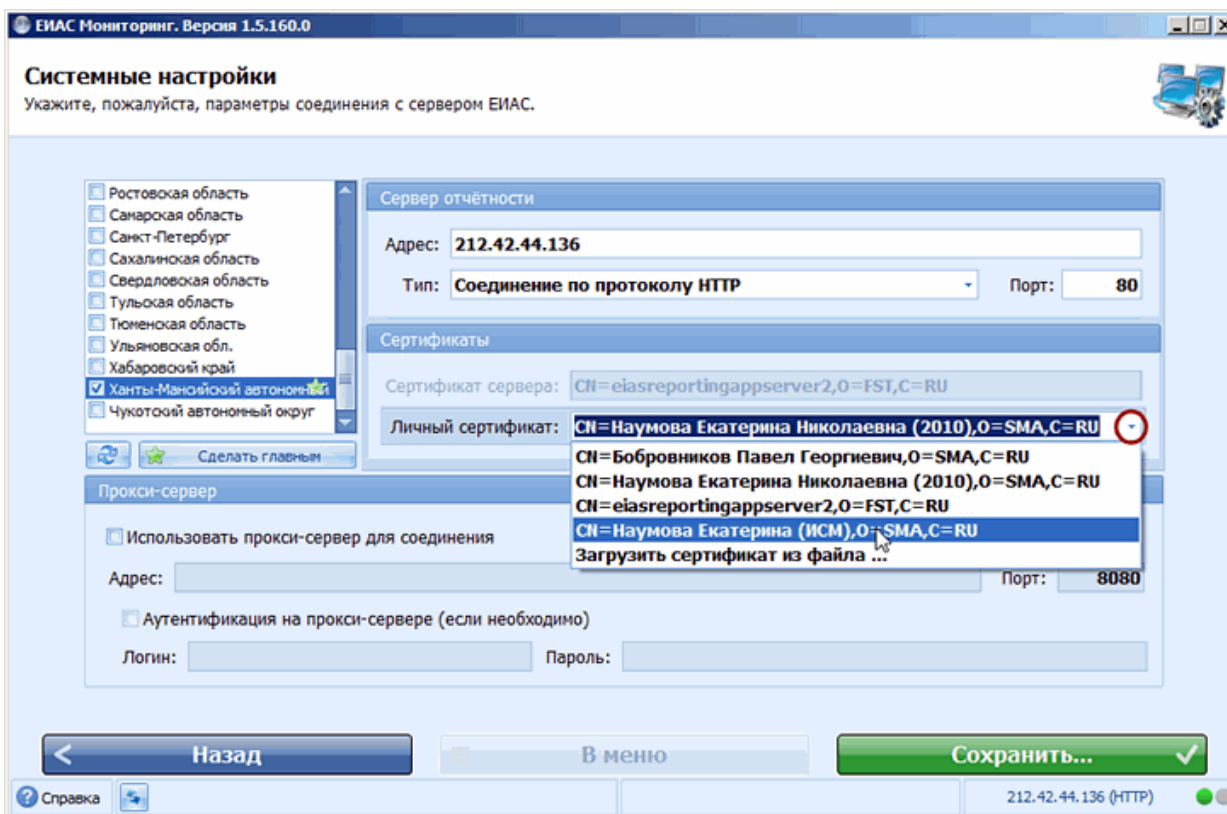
ЕИАС Мониторинг. Версия 1.5.160.0

Системные настройки
Укажите, пожалуйста, параметры соединения с сервером ЕИАС.

Ростовская область
Самарская область
Санкт-Петербург
Сахалинская область
Свердловская область
Тульская область
Тюменская область
Ульяновская обл.
Хабаровский край
Ханты-Мансийский автономный
Чукотский автономный округ

Сделать главным

Сервер отчётности
Адрес: 212.42.44.136
Тип: Соединение по протоколу HTTP
Порт: 80

Сертификаты
Сертификат сервера: CN=eiasreportingappserver2,O=FST,C=RU
Личный сертификат: CN=Наумова Екатерина Николаевна (2010),O=SMA,C=RU
CN=Бобровников Павел Георгиевич,O=SMA,C=RU
CN=Наумова Екатерина Николаевна (2010),O=SMA,C=RU
CN=eiasreportingappserver2,O=FST,C=RU
CN=Наумова Екатерина (ИСМ),O=SMA,C=RU
Загрузить сертификат из файла ...

Прокси-сервер
Использовать прокси-сервер для соединения
Адрес:
Порт: 8080
Аутентификация на прокси-сервере (если необходимо)
Логин:
Пароль:

Назад
В меню
Сохранить...

Справка
212.42.44.136 (HTTP)